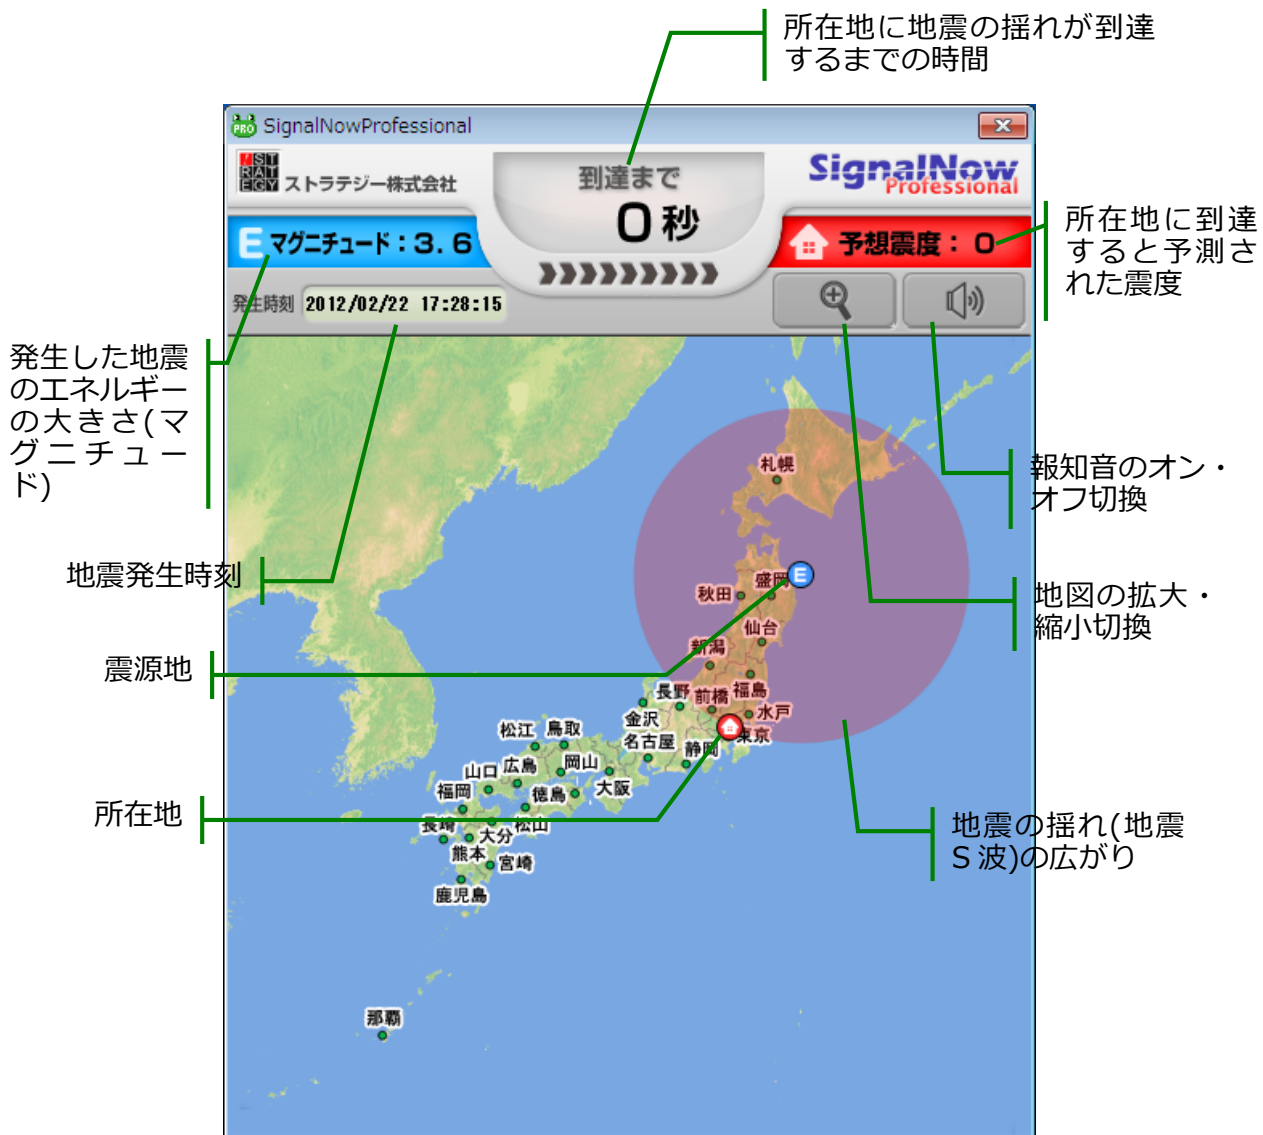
所在地に地震の揺れが到達するまでの時間

SignalNowProfessional

ストラテジー株式会社

到達まで
0 秒

SignalNow Professional

E マグニチュード：3.6

予想震度：0

所在地に到達すると予測された震度

発生時刻 2012/02/22 17:28:15

発生した地震のエネルギーの大きさ(マグニチュード)

報知音のオン・オフ切換

地震発生時刻

地図の拡大・縮小切換

震源地

所在地

地震の揺れ(地震S波)の広がり

札幌
秋田
盛岡
仙台
新潟
長野
前橋
福島
水戸
金沢
名古屋
静岡
東京
松江
鳥取
山口
広島
岡山
大阪
福岡
徳島
長崎
大分
松山
熊本
宮崎
鹿児島
那覇